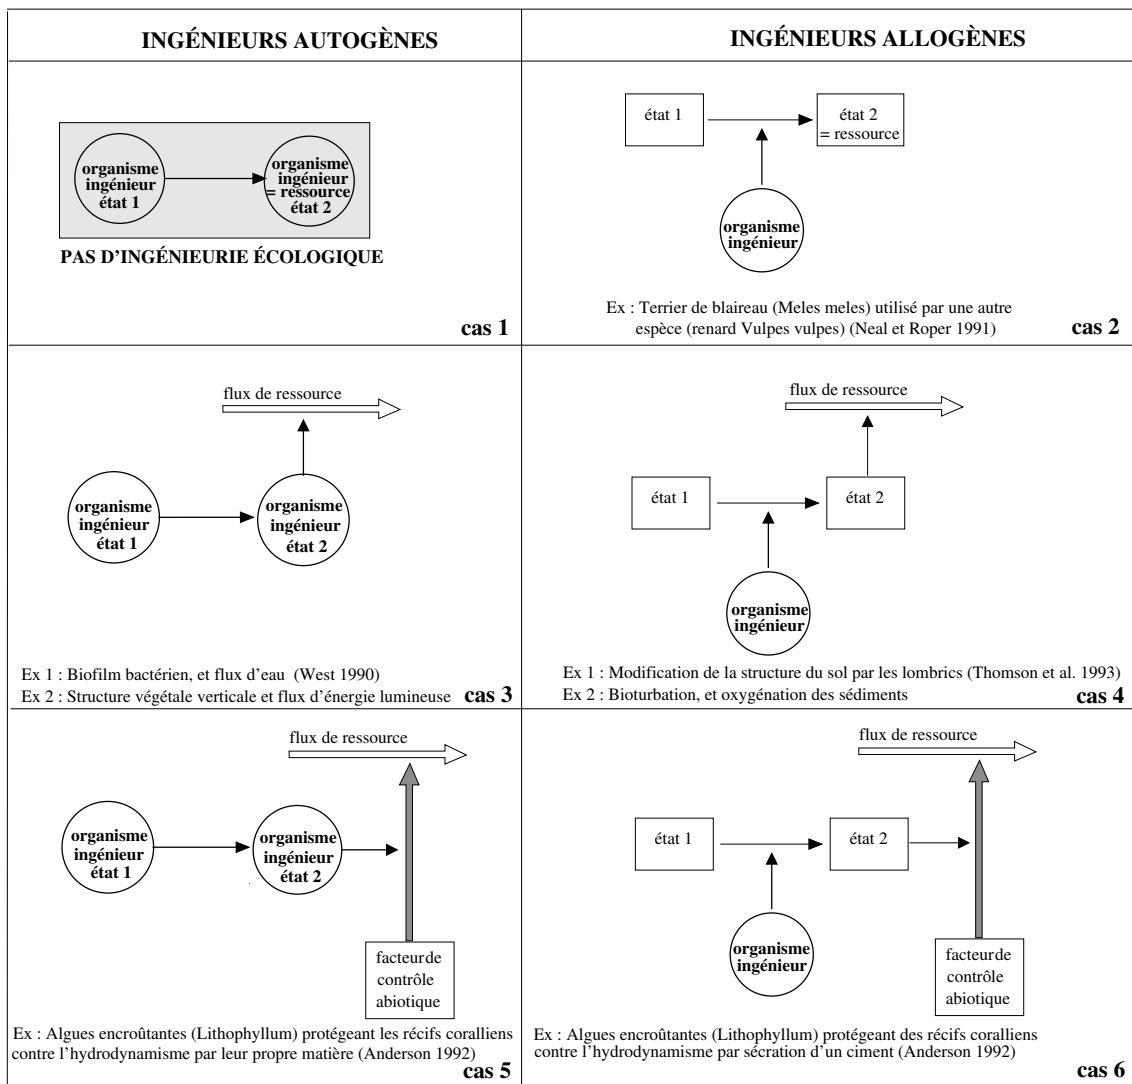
| INGÉNIEURS AUTOGÈNES | INGÉNIEURS ALLOGÈNES |
|---|---|
| organisme ingénieur état 1 → organisme ingénieur = ressource état 2<br>PAS D'INGÉNIEURIE ÉCOLOGIQUE<br>cas 1 | état 1 → état 2 = ressource<br>organisme ingénieur<br>Ex : Terrier de blaireau (Meles meles) utilisé par une autre espèce (renard Vulpes vulpes) (Neal et Roper 1991)<br>cas 2 |
| flux de ressource<br>organisme ingénieur état 1 → organisme ingénieur état 2<br>Ex 1 : Biofilm bactérien, et flux d'eau (West 1990)<br>Ex 2 : Structure végétale verticale et flux d'énergie lumineuse<br>cas 3 | flux de ressource<br>état 1 → état 2<br>organisme ingénieur<br>Ex 1 : Modification de la structure du sol par les lombrics (Thomson et al. 1993)<br>Ex 2 : Bioturbation, et oxygénation des sédiments<br>cas 4 |
| flux de ressource<br>organisme ingénieur état 1 → organisme ingénieur état 2<br>facteurde contrôle abiotique<br>Ex : Algues encroûtantes (Lithophyllum) protégeant les récifs coralliens contre l'hydrodynamisme par leur propre matière (Anderson 1992)<br>cas 5 | flux de ressource<br>état 1 → état 2<br>organisme ingénieur<br>facteurde contrôle abiotique<br>Ex : Algues encroûtantes (Lithophyllum) protégeant des récifs coralliens contre l'hydrodynamisme par sécration d'un ciment (Anderson 1992)<br>cas 6 |